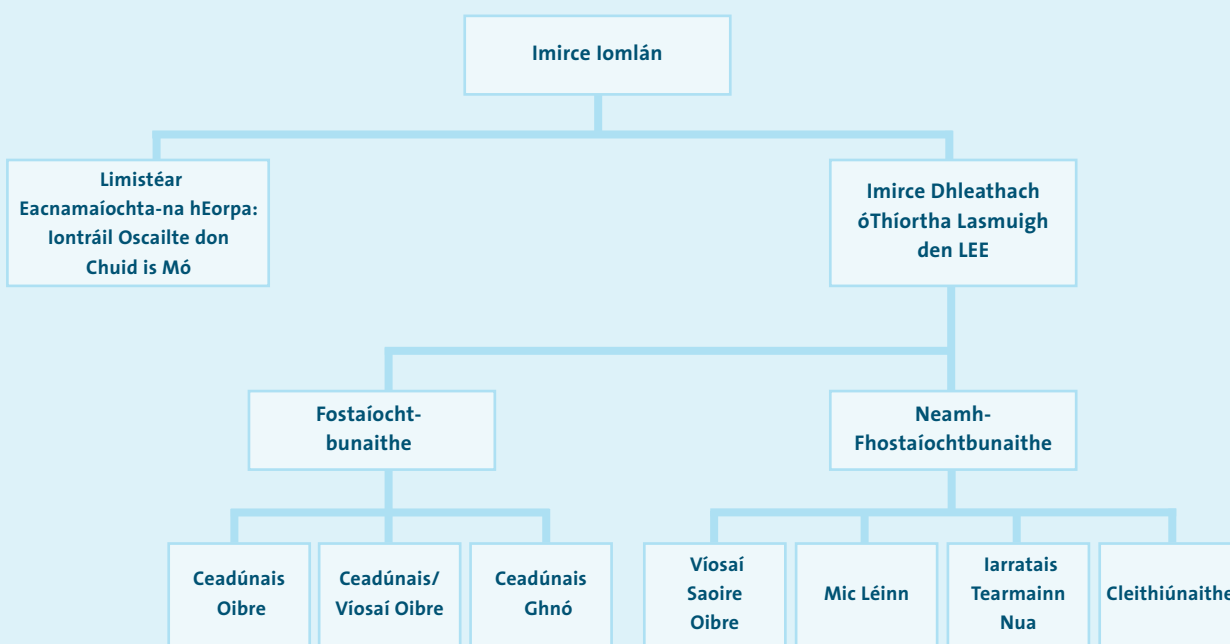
Imirce Iomlán

Limistéar Eacnamaíochta-na hEorpa: Iontráil Oscailte don Chuid is Mó

Imirce Dhleathach óThíortha Lasmuigh den LEE

Fostaíocht-bunaithe

Neamh-Fhostaíochtbunaithe

Ceadúnais Oibre

Ceadúnais/ Víosaí Oibre

Ceadúnais Ghnó

Víosaí Saoire Oibre

Mic Léinn

Iarratais Tearmainn Nua

Cleithiúnaithe